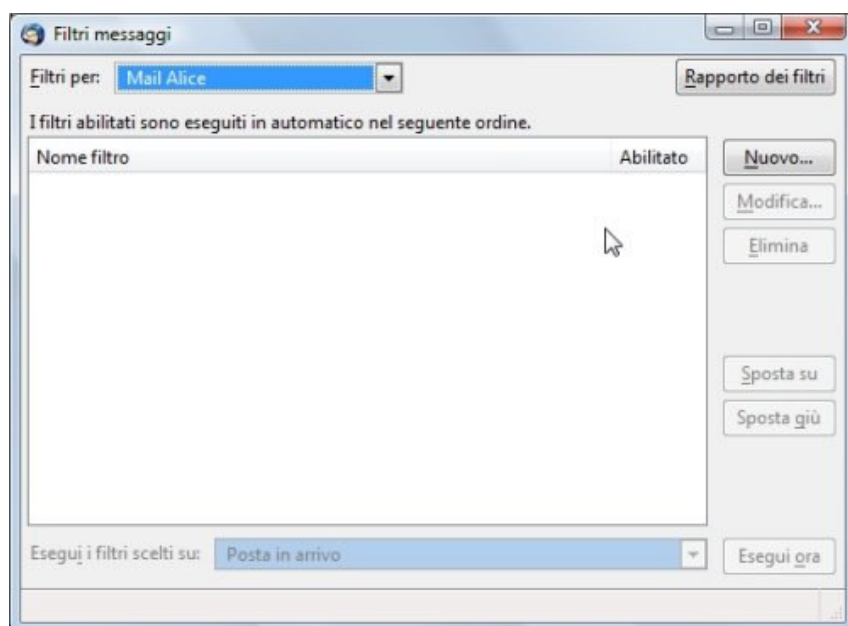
Filtri messaggi

Filtri per: Mail Alice

Rapporto dei filtri

I filtri abilitati sono eseguiti in automatico nel seguente ordine.

| Nome filtro | Abilitato |
|---|---|

Nuovo...

Modifica...

Elimina

Sposta su

Sposta giù

Esegui i filtri scelti su: Posta in arrivo

Esegui ora